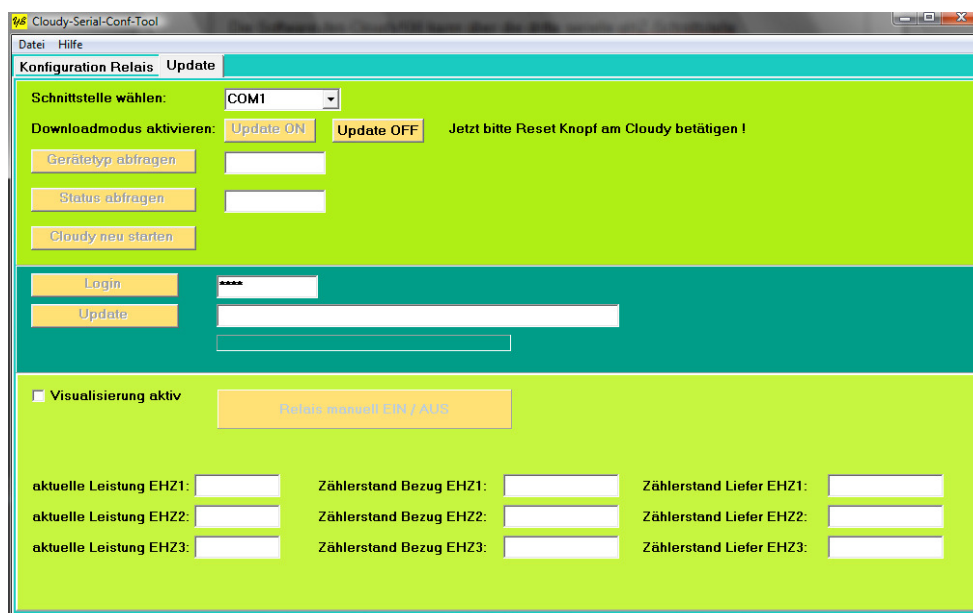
Cloudy-Serial-Conf-Tool
Die Software des Cloudy kann über die Brücke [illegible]

Datei Hilfe

Konfiguration Relais Update

Schnittstelle wählen: COM1

Downloadmodus aktivieren: Update ON Update OFF Jetzt bitte Reset Knopf am Cloudy betätigen !

Gerätetyp abfragen

Status abfragen

Cloudy neu starten

Login ****

Update

Visualisierung aktiv

Relais manuell EIN / AUS

aktuelle Leistung EHZ1: Zählerstand Bezug EHZ1: Zählerstand Liefer EHZ1:

aktuelle Leistung EHZ2: Zählerstand Bezug EHZ2: Zählerstand Liefer EHZ2:

aktuelle Leistung EHZ3: Zählerstand Bezug EHZ3: Zählerstand Liefer EHZ3: